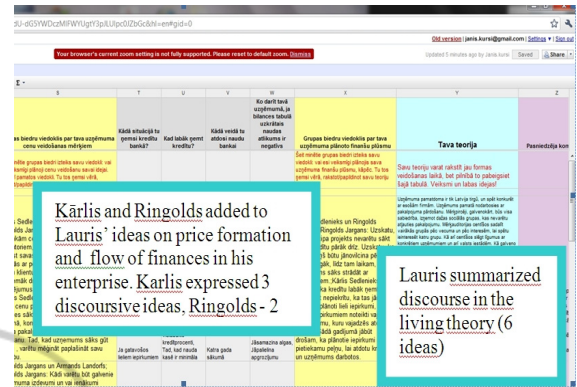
dU-dGSYWDczMIFWYUgtY3pLUlpc0lZbGc&hl=en#gid=0

Old version | janis.kursi@gmail.com | Settings ▾ | Sign out

Your browser's current zoom setting is not fully supported. Please reset to default zoom. Dismiss

Updated 5 minutes ago by Janis Kursi

Saved

Share ▾

E ▾

| | T | U | V | W | X | Y | |
|---|---|---|---|---|---|---|---|
| as biedru viedoklis par tava uzņēmuma cenu veidošanas mērķiem | Kādā situācijā tu ņemsi kredītu bankā? | Kad labāk ņemt kredītu? | Kādā veidā tu atdosi naudu bankai | Ko darīt tavā uzņēmumā, ja bilances tabulā uzkrātais naudas atlikums ir negatīvs | Grupas biedru viedoklis par tava uzņēmuma plānoto finanšu plūsmu | Tava teorija | Pasniedzēja kom |
| Šeit minēt grupas biedri izteiks savu viedokli: vai kontigi plānoji cenu veidošanu savai idejai. Ja pareizi viedoti. Tu tos gemai vērā. | | | | | Šeit minēt grupas biedri izteiks savu viedokli: vai esi vidžentīgi plānojis savu uzņēmuma finanšu plūsmu. Ja pareizi viedoti... | Savu teoriju varat rakstīt jau formas veidošanas laikā, bet pilnībā to pabeigsiet šajā tabulā. Veiksmi un labas idejas! | |
| | kredītprocenti, | Tad, kad naudas | Katra gada | Jāsanazina algas, Jāpalielina apgrozījumu | droši, ka plānotie iepirkumi pietiekamu peļņu, lai atdotu kr un uzņēmums darbotos. | | |

Kārlis and Ringolds added to Lauris' ideas on price formation and flow of finances in his enterprise. Karlis expressed 3 discoursive ideas, Ringolds - 2

Lauris summarized discourse in the living theory (6 ideas)